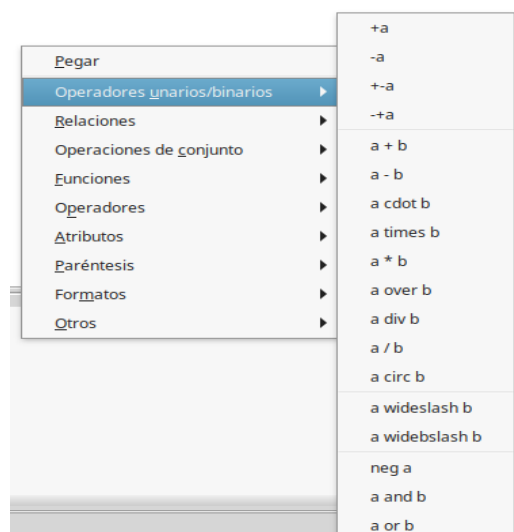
Pegar
Operadores unarios/binarios
Relaciones
Operaciones de conjunto
Funciones
Operadores
Atributos
Paréntesis
Formatos
Otros

+a
-a
+-a
-+a
a + b
a - b
a cdot b
a times b
a * b
a over b
a div b
a / b
a circ b
a wideslash b
a widebslash b
neg a
a and b
a or b